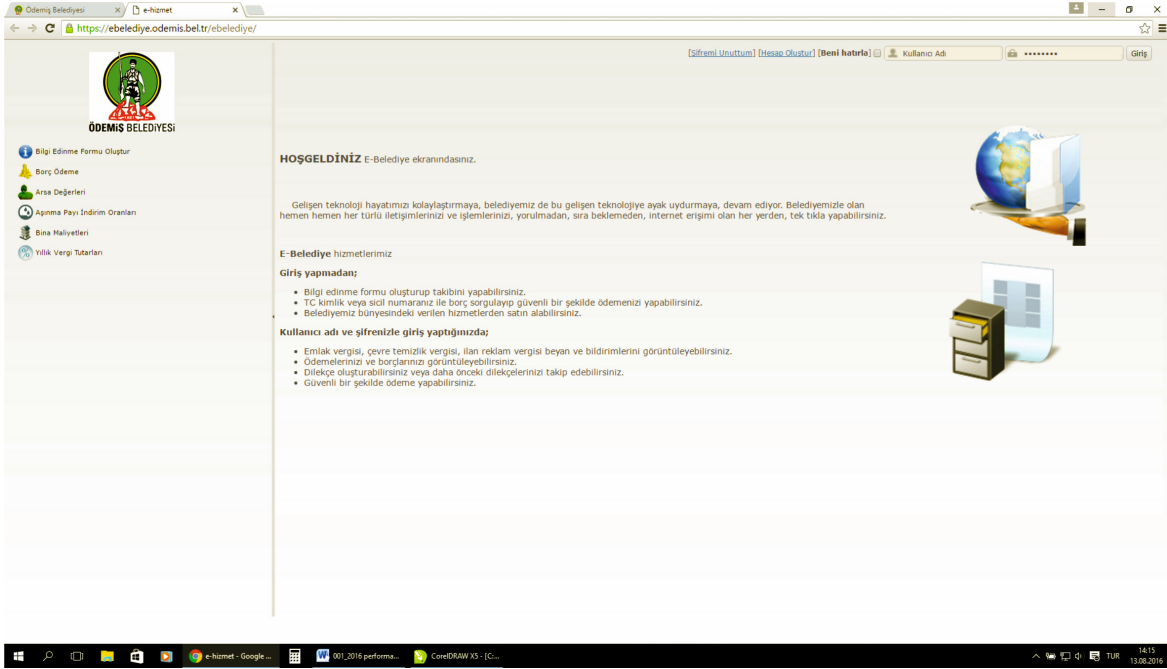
Ödemiş Belediyesi
e-hizmet
https://ebelediye.odemis.bel.tr/ebelediye/

[Şifremi Unuttum] [Hesap Oluştur] [Beni hatırla] Kullanıcı Adı •••••••• Giriş

ÖDEMİŞ BELEDİYESİ

Bilgi Edinme Formu Oluştur
Borç Ödeme
Arsa Değerleri
Aşınma Payı İndirim Oranları
Bina Maliyetleri
Yıllık Vergi Tutarları

HOŞGELDİNİZ E-Belediye ekranındasınız.

Gelişen teknoloji hayatımızı kolaylaştırmaya, belediyemiz de bu gelişen teknolojiye ayak uydurmaya, devam ediyor. Belediyemizle olan hemen hemen her türlü iletişimlerinizi ve işlemlerinizi, yorulmadan, sıra beklemeden, internet erişimi olan her yerden, tek tıkla yapabilirsiniz.

E-Belediye hizmetlerimiz

Giriş yapmadan;

• Bilgi edinme formu oluşturup takibini yapabilirsiniz.
• TC kimlik veya sicil numaranız ile borç sorgulayıp güvenli bir şekilde ödemenizi yapabilirsiniz.
• Belediyemiz bünyesindeki verilen hizmetlerden satın alabilirsiniz.

Kullanıcı adı ve şifrenizle giriş yaptığınızda;

• Emlak vergisi, çevre temizlik vergisi, ilan reklam vergisi beyan ve bildirimlerini görüntüleyebilirsiniz.
• Ödemelerinizi ve borçlarınızı görüntüleyebilirsiniz.
• Dilekçe oluşturabilirsiniz veya daha önceki dilekçelerinizi takip edebilirsiniz.
• Güvenli bir şekilde ödeme yapabilirsiniz.

e-hizmet - Google ... 001_2016 performa... CorelDRAW X5 - [C:... TUR 14:15 13.08.2016